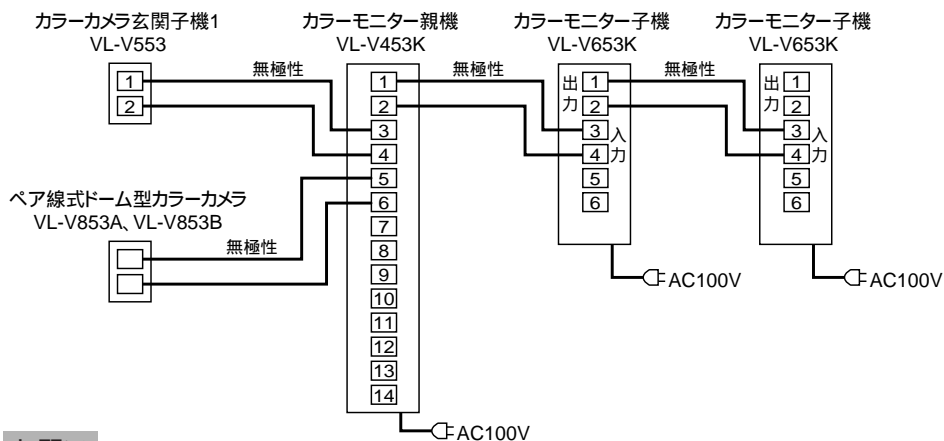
カラーカメラ玄関子機1
VL-V553

カラーモニター親機
VL-V453K

カラーモニター子機
VL-V653K

カラーモニター子機
VL-V653K

1
2

無極性

1
2
3
4
5
6
7
8
9
10
11
12
13
14

無極性

出力
1
2
3
4
5
6
入力

無極性

出力
1
2
3
4
5
6
入力

ペア線式ドーム型カラーカメラ
VL-V853A、VL-V853B

無極性

AC100V

AC100V

AC100V